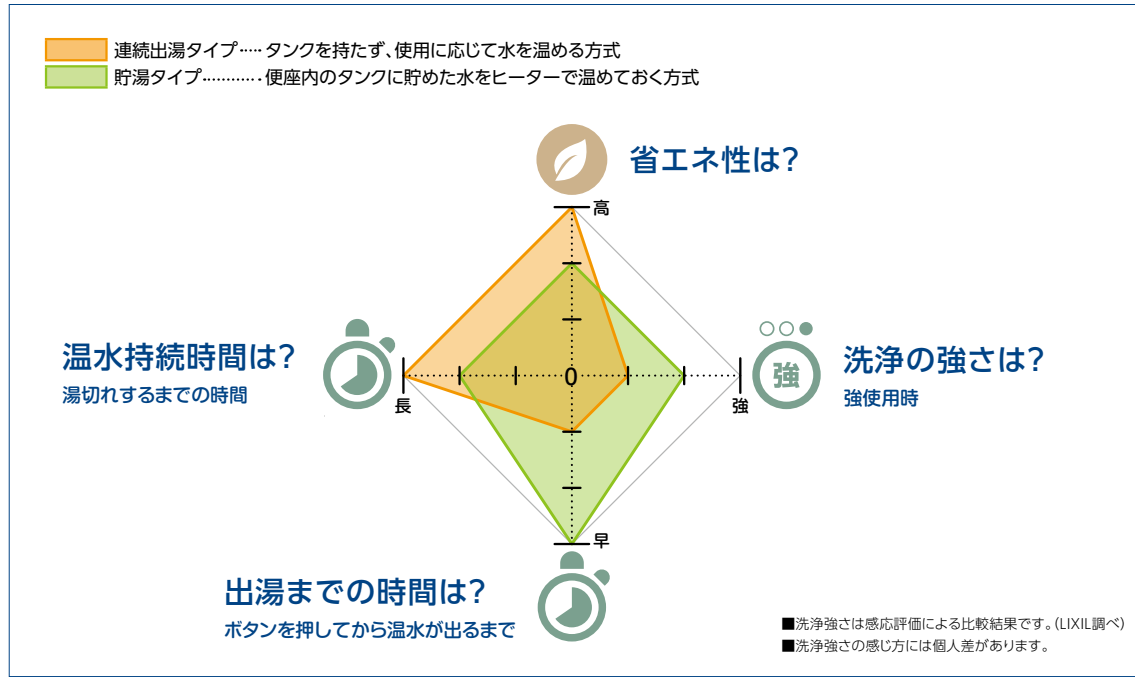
連続出湯タイプ…… タンクを持たず、使用に応じて水を温める方式
貯湯タイプ………… 便座内のタンクに貯めた水をヒーターで温めておく方式

省エネ性は?

高

温水持続時間は?
湯切れするまでの時間

長

0

強

洗浄の強さは?
強使用時

強

早

出湯までの時間は?
ボタンを押してから温水が出るまで

■洗浄強さは感応評価による比較結果です。(LIXIL調べ)
■洗浄強さの感じ方には個人差があります。